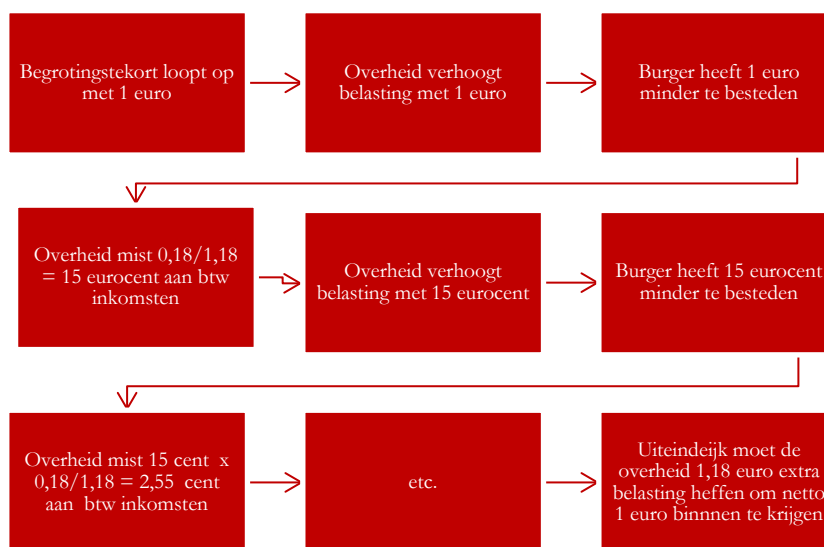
Begrotingstekort loopt op met 1 euro

Overheid verhoogt belasting met 1 euro

Burger heeft 1 euro minder te besteden

Overheid mist 0,18/1,18 = 15 eurocent aan btw inkomsten

Overheid verhoogt belasting met 15 eurocent

Burger heeft 15 eurocent minder te besteden

Overheid mist 15 cent x 0,18/1,18 = 2,55 cent aan btw inkomsten

etc.

Uiteindeijk moet de overheid 1,18 euro extra belasting heffen om netto 1 euro binnen te krijgen